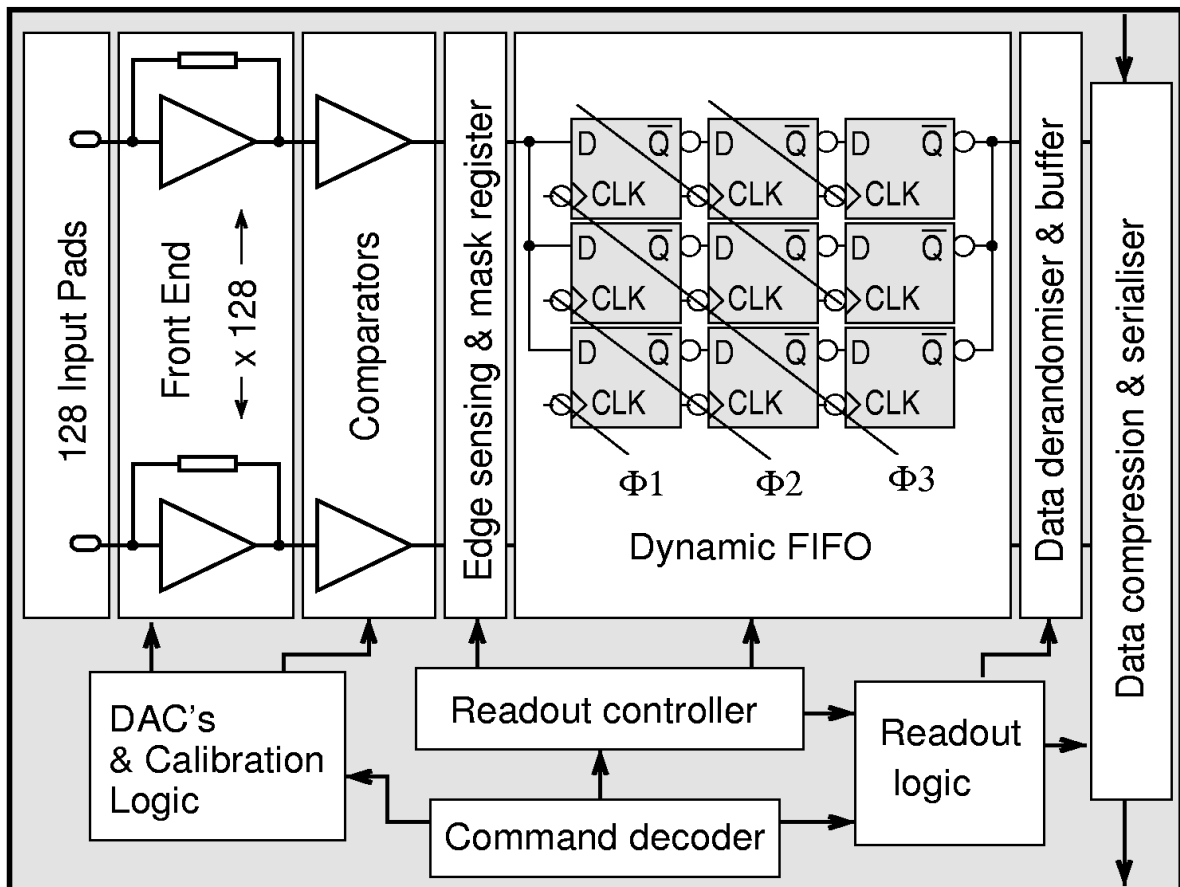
128 Input Pads

Front End

← x 128 →

Comparators

Edge sensing & mask register

D $\overline{Q}$
CLK

D $\overline{Q}$
CLK

D $\overline{Q}$
CLK

D $\overline{Q}$
CLK

D $\overline{Q}$
CLK

D $\overline{Q}$
CLK

D $\overline{Q}$
CLK

D $\overline{Q}$
CLK

D $\overline{Q}$
CLK

$\Phi1$ $\Phi2$ $\Phi3$

Dynamic FIFO

Data derandomiser & buffer

Data compression & serialiser

DAC's & Calibration Logic

Readout controller

Readout logic

Command decoder